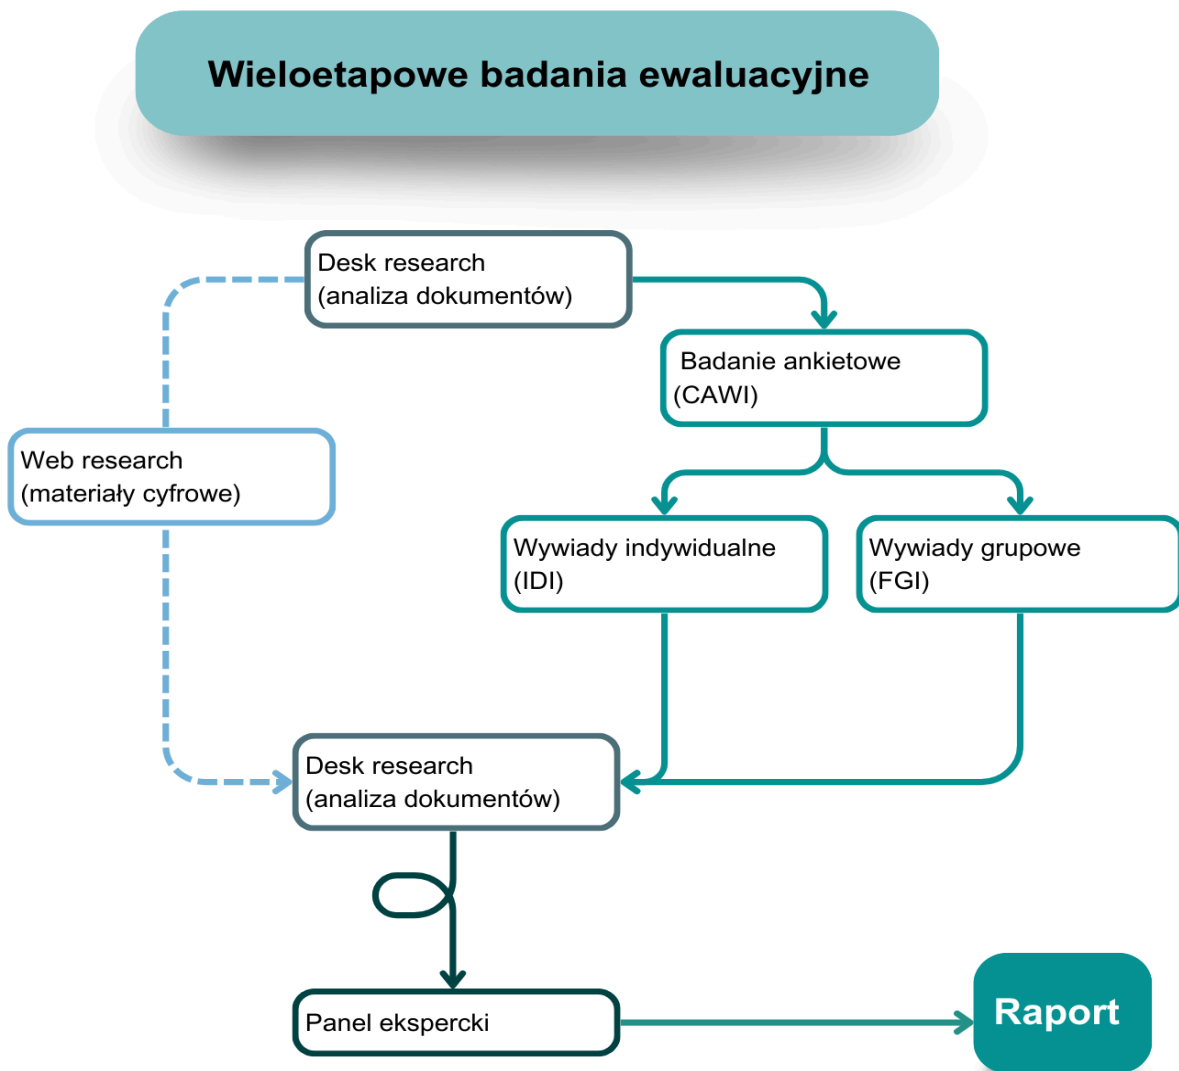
Wieloetapowe badania ewaluacyjne

Desk research
(analiza dokumentów)

Badanie ankietowe
(CAWI)

Web research
(materiały cyfrowe)

Wywiady indywidualne
(IDI)

Wywiady grupowe
(FGI)

Desk research
(analiza dokumentów)

Panel ekspercki

Raport